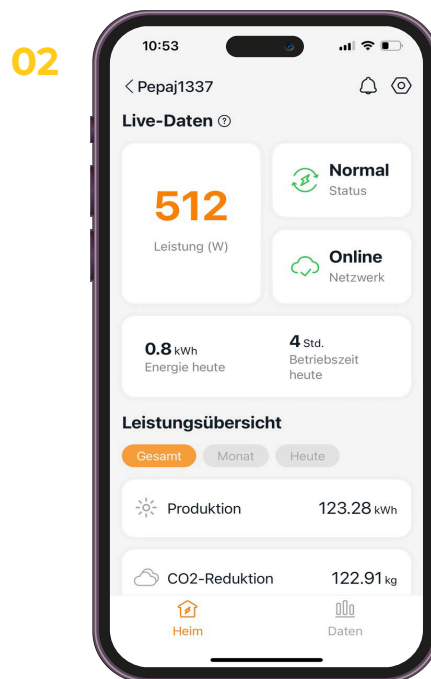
02

10:53

< Pepaj1337

Live-Daten ⓘ

512
Leistung (W)

Normal
Status

Online
Netzwerk

0.8 kWh
Energie heute

4 Std.
Betriebszeit heute

Leistungsübersicht

Gesamt | Monat | Heute

Produktion 123.28 kWh

CO2-Reduktion 122.91 kg

Heim | Daten